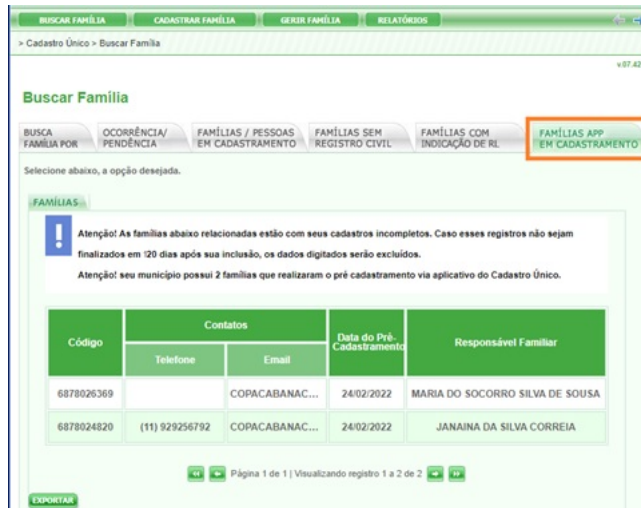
BUSCAR FAMÍLIA | CADASTRAR FAMÍLIA | GERIR FAMÍLIA | RELATÓRIOS

> Cadastro Único > Buscar Família

v.07.42

Buscar Família

BUSCA FAMÍLIA POR | OCORRÊNCIA/ PENDÊNCIA | FAMÍLIAS / PESSOAS EM CADASTRAMENTO | FAMÍLIAS SEM REGISTRO CIVIL | FAMÍLIAS COM INDICAÇÃO DE RL | FAMÍLIAS APP EM CADASTRAMENTO

Selecione abaixo, a opção desejada.

FAMÍLIAS

Atenção! As famílias abaixo relacionadas estão com seus cadastros incompletos. Caso esses registros não sejam finalizados em 120 dias após sua inclusão, os dados digitados serão excluídos.

Atenção! seu município possui 2 famílias que realizaram o pré cadastramento via aplicativo do Cadastro Único.

| Código | Contatos - Telefone | Contatos - Email | Data do Pré-Cadastramento | Responsável Familiar |
|---|---|---|---|---|
| 6878026369 | | COPACABANAC... | 24/02/2022 | MARIA DO SOCORRO SILVA DE SOUSA |
| 6878024820 | (11) 929256792 | COPACABANAC... | 24/02/2022 | JANAINA DA SILVA CORREIA |

Página 1 de 1 | Visualizando registro 1 a 2 de 2

EXPORTAR